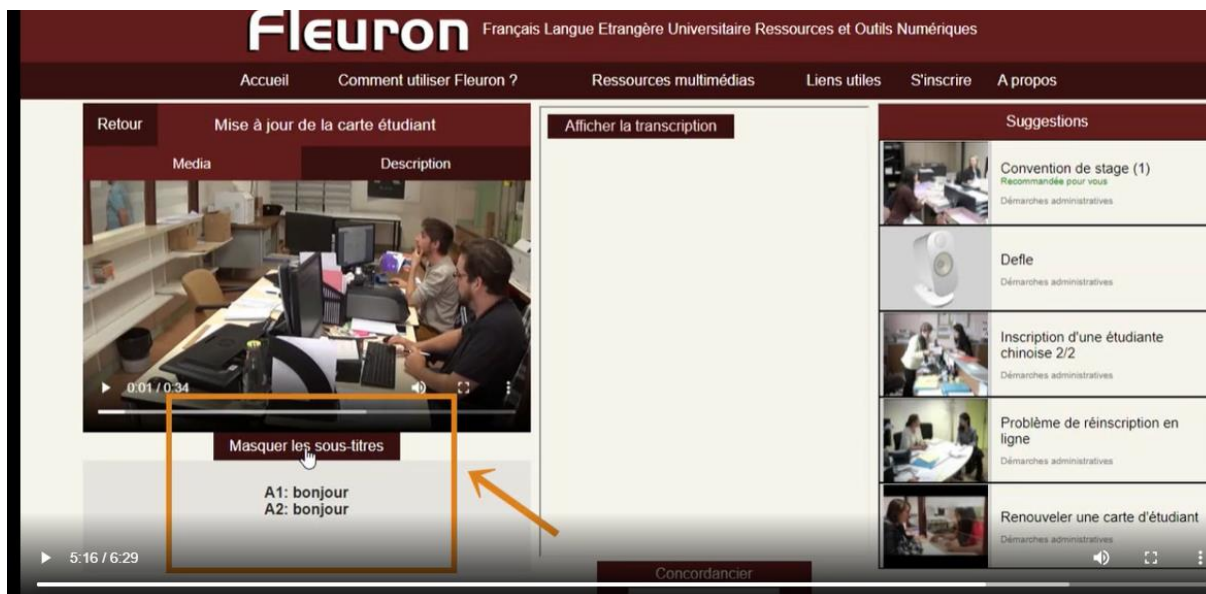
Fleuron Français Langue Etrangère Universitaire Ressources et Outils Numériques

Accueil Comment utiliser Fleuron ? Ressources multimédias Liens utiles S'inscrire A propos

Retour Mise à jour de la carte étudiant

Media Description

0:01 / 0:34

Masquer les sous-titres

A1: bonjour
A2: bonjour

Afficher la transcription

Concordancier

Suggestions

Convention de stage (1)
Recommandée pour vous
Démarches administratives

Defle
Démarches administratives

Inscription d'une étudiante chinoise 2/2
Démarches administratives

Problème de réinscription en ligne
Démarches administratives

Renouveler une carte d'étudiant
Démarches administratives

5:16 / 6:29